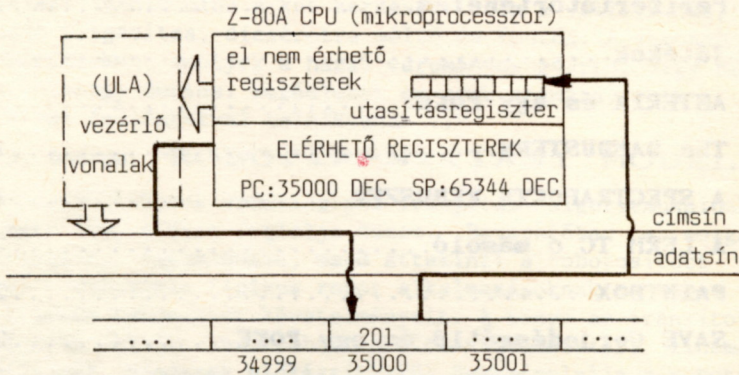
Z-80A CPU (mikroprocesszor)

(ULA)
vezérlő
vonalak

el nem érhető
regiszterek

utasításregiszter

ELÉRHETŐ REGISZTEREK
PC:35000 DEC SP:65344 DEC

címsín

adatsín

| .... | .... | 201 | .... | .... |
|---|---|---|---|---|
| | 34999 | 35000 | 35001 | |